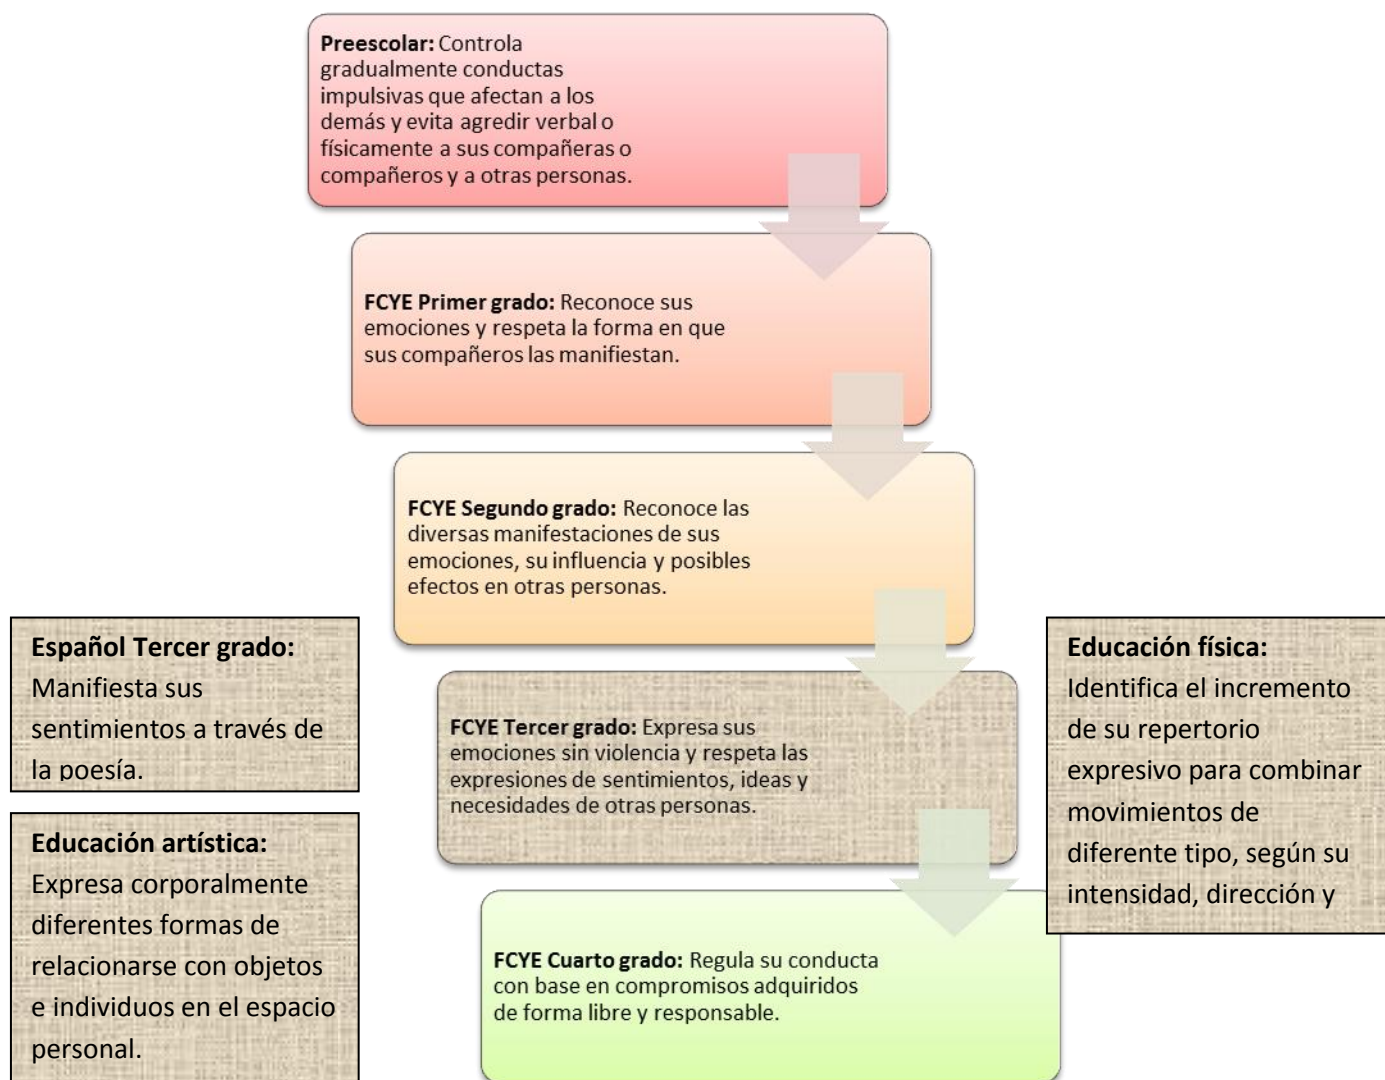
**Preescolar:** Controla gradualmente conductas impulsivas que afectan a los demás y evita agredir verbal o físicamente a sus compañeras o compañeros y a otras personas.

**FCYE Primer grado:** Reconoce sus emociones y respeta la forma en que sus compañeros las manifiestan.

**FCYE Segundo grado:** Reconoce las diversas manifestaciones de sus emociones, su influencia y posibles efectos en otras personas.

**Español Tercer grado:** Manifiesta sus sentimientos a través de la poesía.

**FCYE Tercer grado:** Expresa sus emociones sin violencia y respeta las expresiones de sentimientos, ideas y necesidades de otras personas.

**Educación física:** Identifica el incremento de su repertorio expresivo para combinar movimientos de diferente tipo, según su intensidad, dirección y

**Educación artística:** Expresa corporalmente diferentes formas de relacionarse con objetos e individuos en el espacio personal.

**FCYE Cuarto grado:** Regula su conducta con base en compromisos adquiridos de forma libre y responsable.